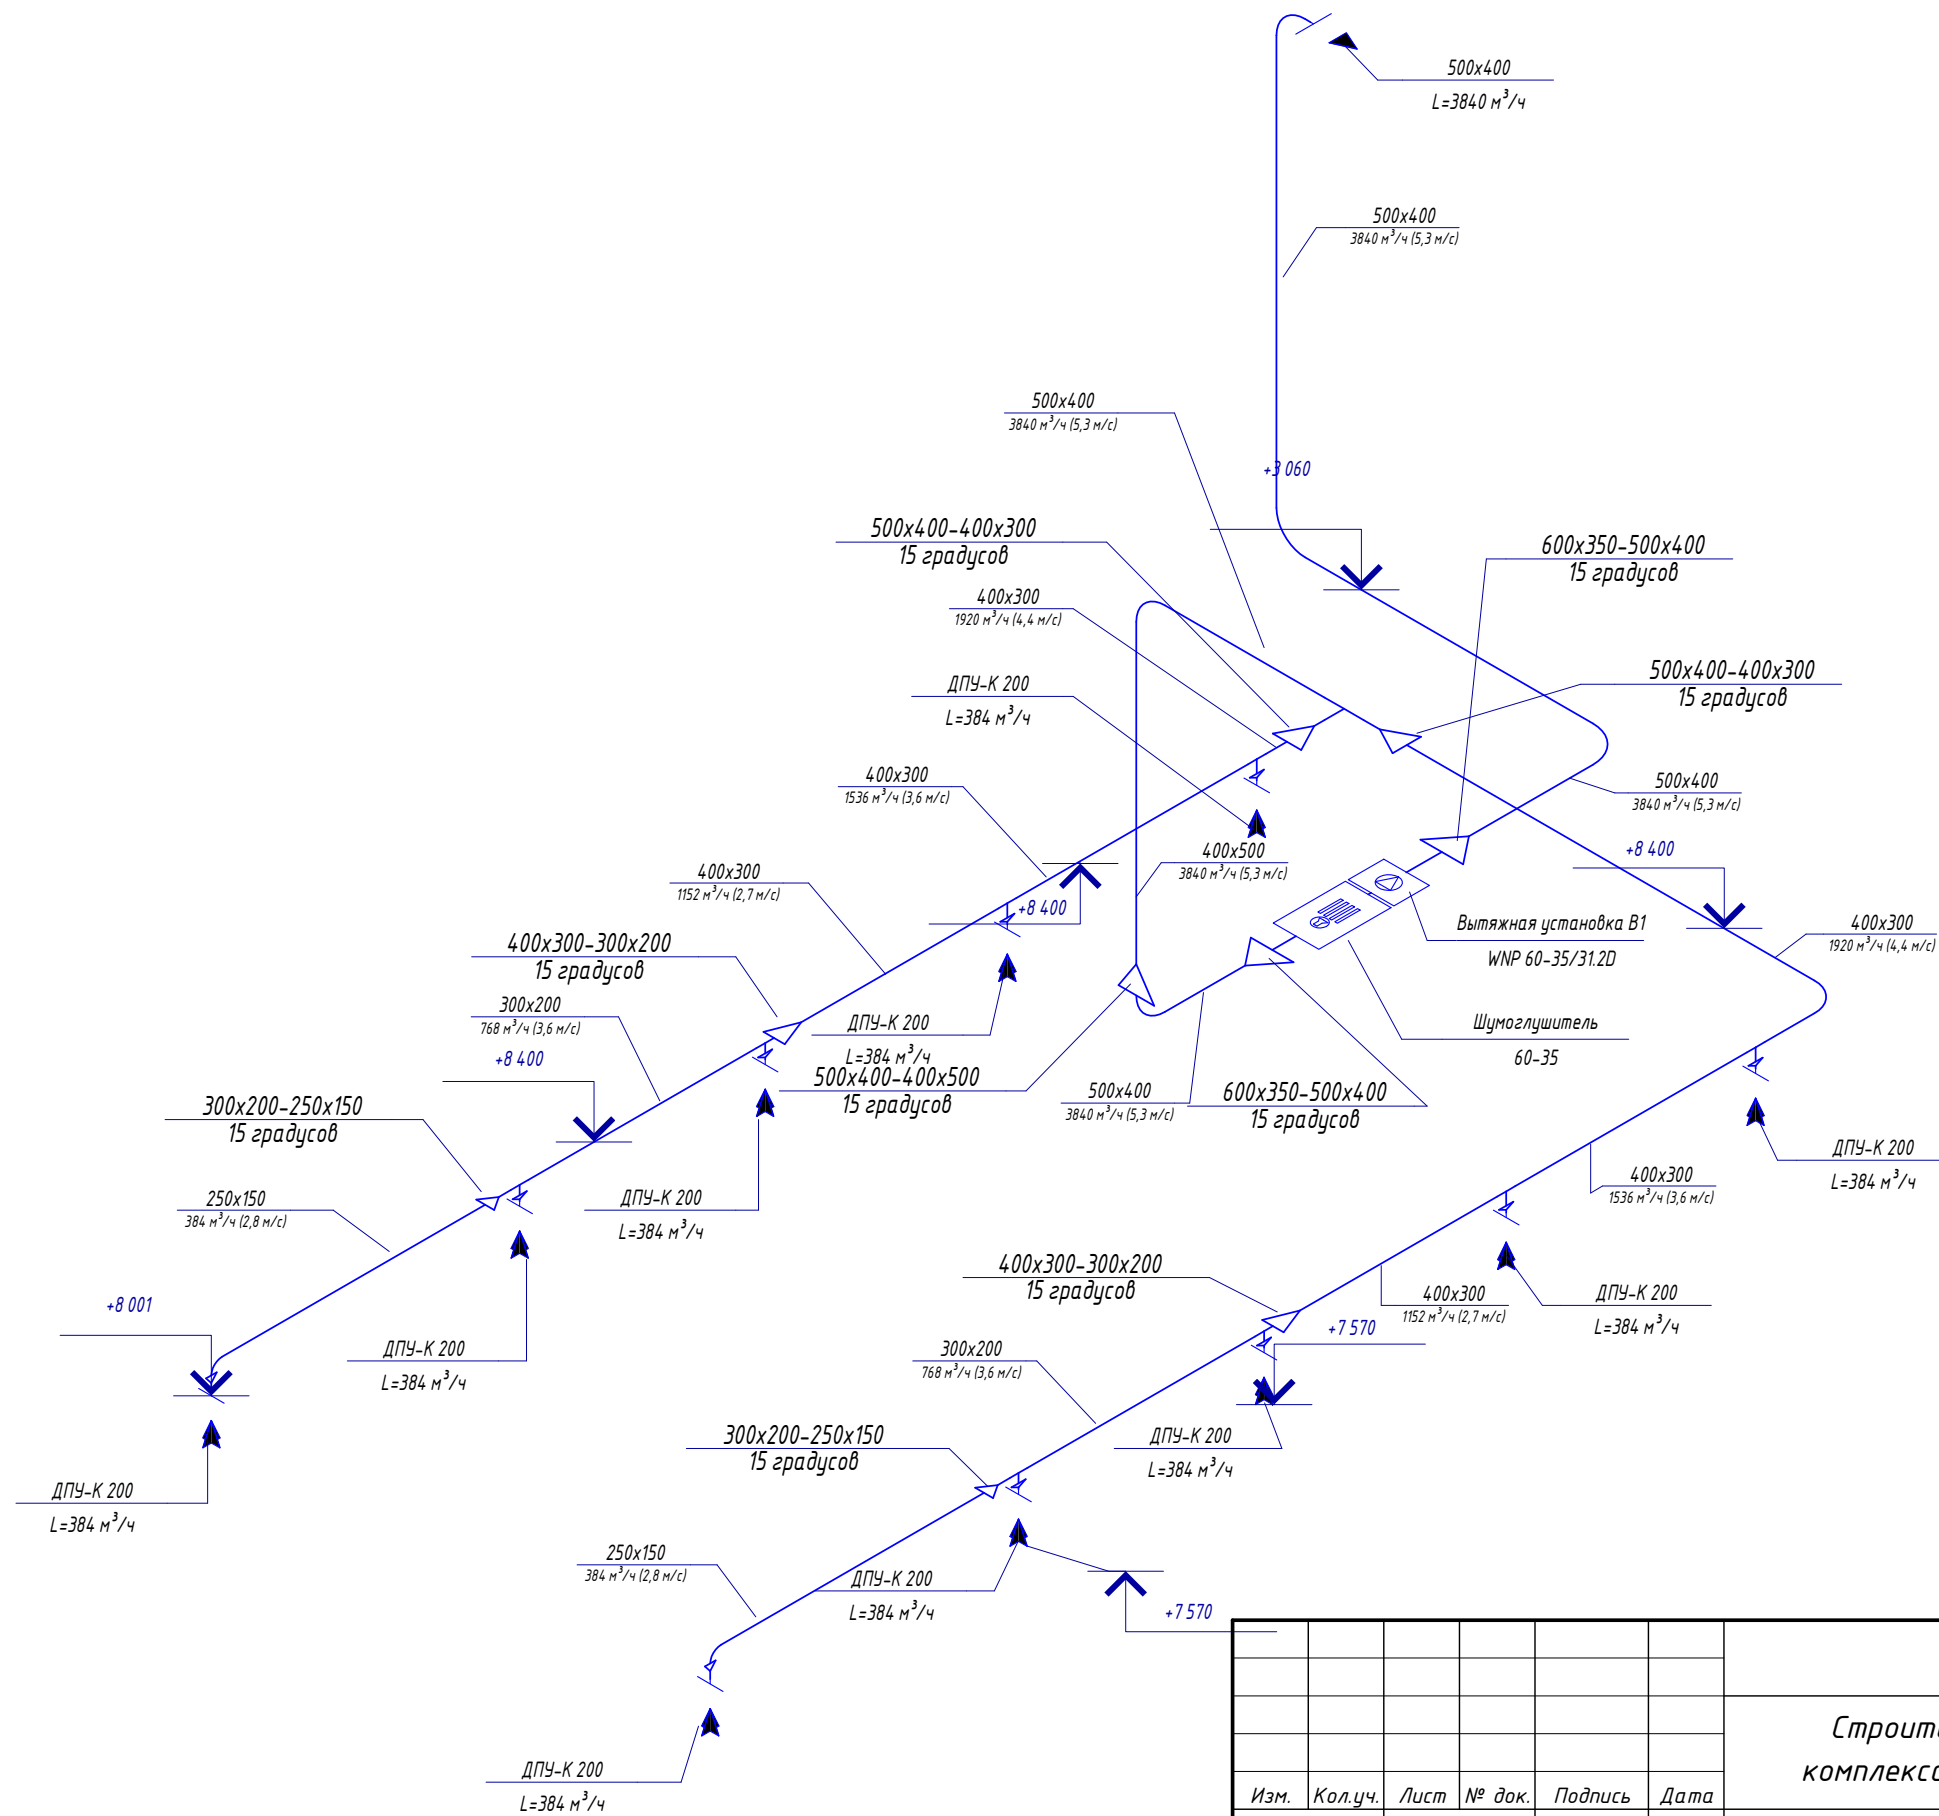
500x400
L=3840 м$^3$/ч

500x400
3840 м$^3$/ч (5,3 м/с)

500x400
3840 м$^3$/ч (5,3 м/с)

+3 060

500x400-400x300
15 градусов

600x350-500x400
15 градусов

400x300
1920 м$^3$/ч (4,4 м/с)

ДПУ-К 200
L=384 м$^3$/ч

500x400-400x300
15 градусов

400x300
1536 м$^3$/ч (3,6 м/с)

500x400
3840 м$^3$/ч (5,3 м/с)

+8 400

400x500
3840 м$^3$/ч (5,3 м/с)

400x300
1152 м$^3$/ч (2,7 м/с)

+8 400

Вытяжная установка В1
WNP 60-35/31.2D

400x300
1920 м$^3$/ч (4,4 м/с)

400x300-300x200
15 градусов

300x200
768 м$^3$/ч (3,6 м/с)

ДПУ-К 200
L=384 м$^3$/ч

Шумоглушитель
60-35

+8 400

500x400-400x500
15 градусов

500x400
3840 м$^3$/ч (5,3 м/с)

600x350-500x400
15 градусов

300x200-250x150
15 градусов

ДПУ-К 200
L=384 м$^3$/ч

400x300
1536 м$^3$/ч (3,6 м/с)

ДПУ-К 200
L=384 м$^3$/ч

250x150
384 м$^3$/ч (2,8 м/с)

ДПУ-К 200
L=384 м$^3$/ч

400x300-300x200
15 градусов

400x300
1152 м$^3$/ч (2,7 м/с)

ДПУ-К 200
L=384 м$^3$/ч

+8 001

+7 570

300x200
768 м$^3$/ч (3,6 м/с)

ДПУ-К 200
L=384 м$^3$/ч

300x200-250x150
15 градусов

ДПУ-К 200
L=384 м$^3$/ч

250x150
384 м$^3$/ч (2,8 м/с)

ДПУ-К 200
L=384 м$^3$/ч

+7 570

ДПУ-К 200
L=384 м$^3$/ч

| Изм. | Кол.уч. | Лист | № док. | Подпись | Дата |

Строит
комплекс